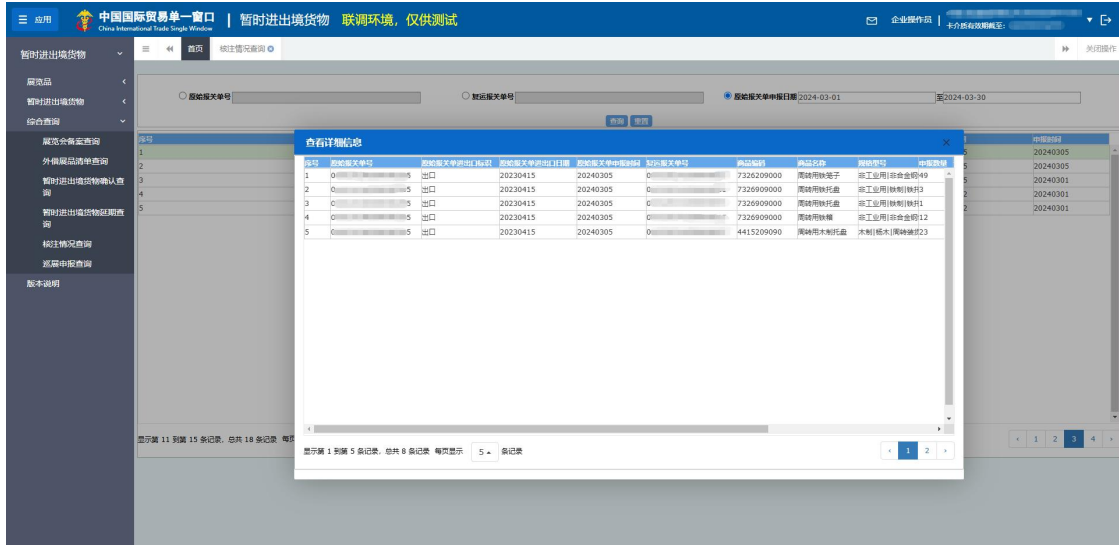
☰ 应用 中国国际贸易单一窗口 China International Trade Single Window | 暂时进出境货物 联调环境，仅供测试

企业操作员 | 卡介质有效期至: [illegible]

暂时进出境货物

首页 核注情况查询

关闭操作

展览品
暂时进出境货物
综合查询
展览会备案查询
外摆展品清单查询
暂时进出境货物确认查询
暂时进出境货物延期查询
核注情况查询
巡展申报查询
版本说明

原始报关单号 复运报关单号 原始报关单申报日期 2024-03-01 至2024-03-30

查询 重置

| 序号 | 申报时间 |
|---|---|
| 1 | 20240305 |
| 2 | 20240305 |
| 3 | 20240301 |
| 4 | 20240301 |
| 5 | 20240301 |

显示第 11 到第 15 条记录，总共 18 条记录 每页

‹ 1 2 3 4 ›

查看详细信息

| 序号 | 原始报关单号 | 原始报关单进出口标识 | 原始报关单进出口日期 | 原始报关单申报时间 | 复运报关单号 | 商品编码 | 商品名称 | 规格型号 | 申报数量 |
|---|---|---|---|---|---|---|---|---|---|
| 1 | 0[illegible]5 | 出口 | 20230415 | 20240305 | 0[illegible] | 7326209000 | 周转用铁笼子 | 非工业用\|非合金钢\|49 | |
| 2 | 0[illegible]5 | 出口 | 20230415 | 20240305 | 0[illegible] | 7326909000 | 周转用铁托盘 | 非工业用\|铁制\|铁托3 | |
| 3 | 0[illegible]5 | 出口 | 20230415 | 20240305 | 0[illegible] | 7326909000 | 周转用铁托盘 | 非工业用\|铁制\|铁托1 | |
| 4 | 0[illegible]5 | 出口 | 20230415 | 20240305 | 0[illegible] | 7326909000 | 周转用铁箱 | 非工业用\|非合金钢\|12 | |
| 5 | 0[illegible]5 | 出口 | 20230415 | 20240305 | 0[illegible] | 4415209090 | 周转用木制托盘 | 木制\|杨木\|周转使用23 | |

显示第 1 到第 5 条记录，总共 8 条记录 每页显示 5 条记录

‹ 1 2 ›